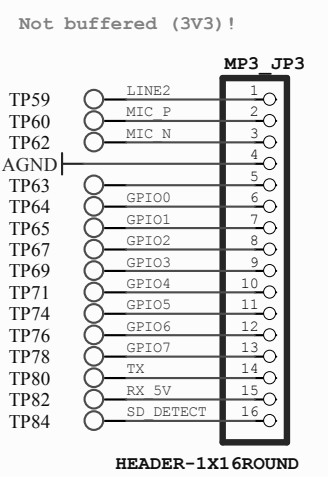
Not buffered (3V3)!

MP3 JP3

TP59 LINE2 1
TP60 MIC_P 2
TP62 MIC_N 3
AGND 4
TP63 5
TP64 GPIO0 6
TP65 GPIO1 7
TP67 GPIO2 8
TP69 GPIO3 9
TP71 GPIO4 10
TP74 GPIO5 11
TP76 GPIO6 12
TP78 GPIO7 13
TP80 TX 14
TP82 RX_5V 15
TP84 SD_DETECT 16

HEADER-1X16ROUND